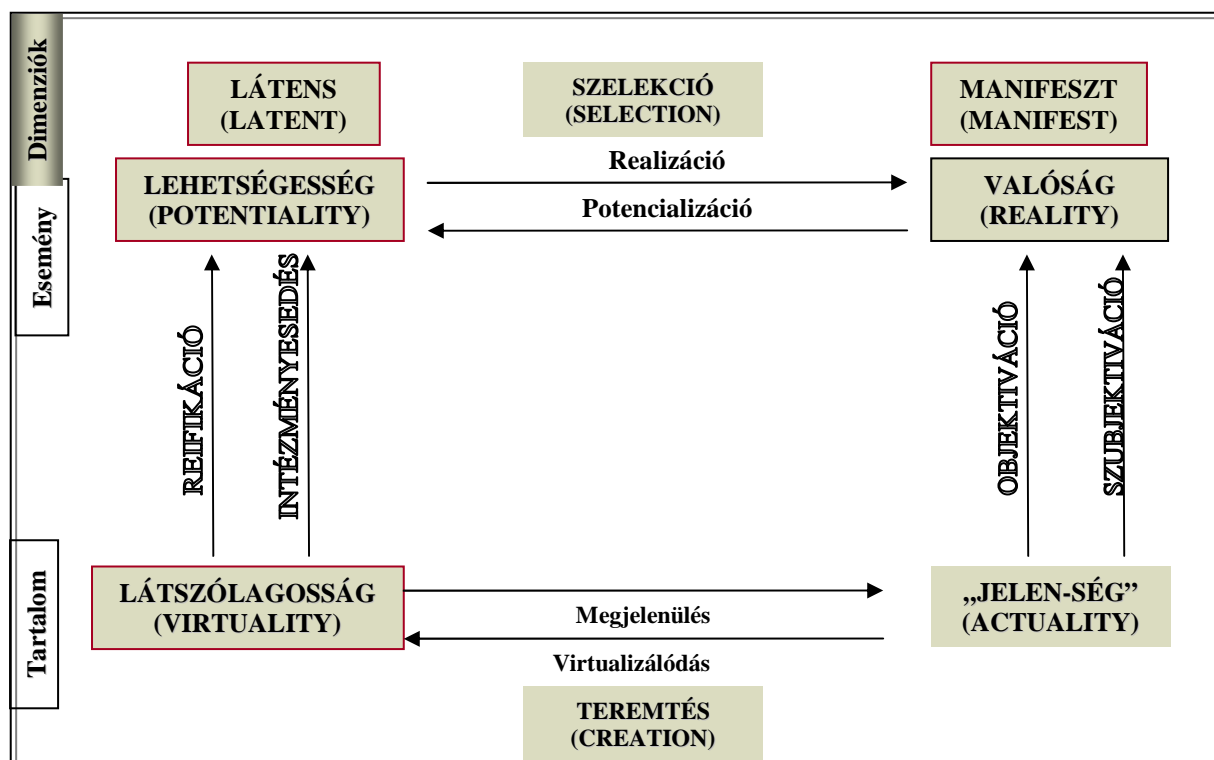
Dimenziók

LÁTENS (LATENT)

SZELEKCIÓ (SELECTION)

MANIFESZT (MANIFEST)

Esemény

LEHETSÉGESSÉG (POTENTIALITY)

Realizáció

Potencializáció

VALÓSÁG (REALITY)

REIFIKÁCIÓ

INTÉZMÉNYESEDÉS

OBJEKTIVÁCIÓ

SZUBJEKTIVÁCIÓ

Tartalom

LÁTSZÓLAGOSSÁG (VIRTUALITY)

Megjelenülés

Virtualizálódás

„JELEN-SÉG" (ACTUALITY)

TEREMTÉS (CREATION)